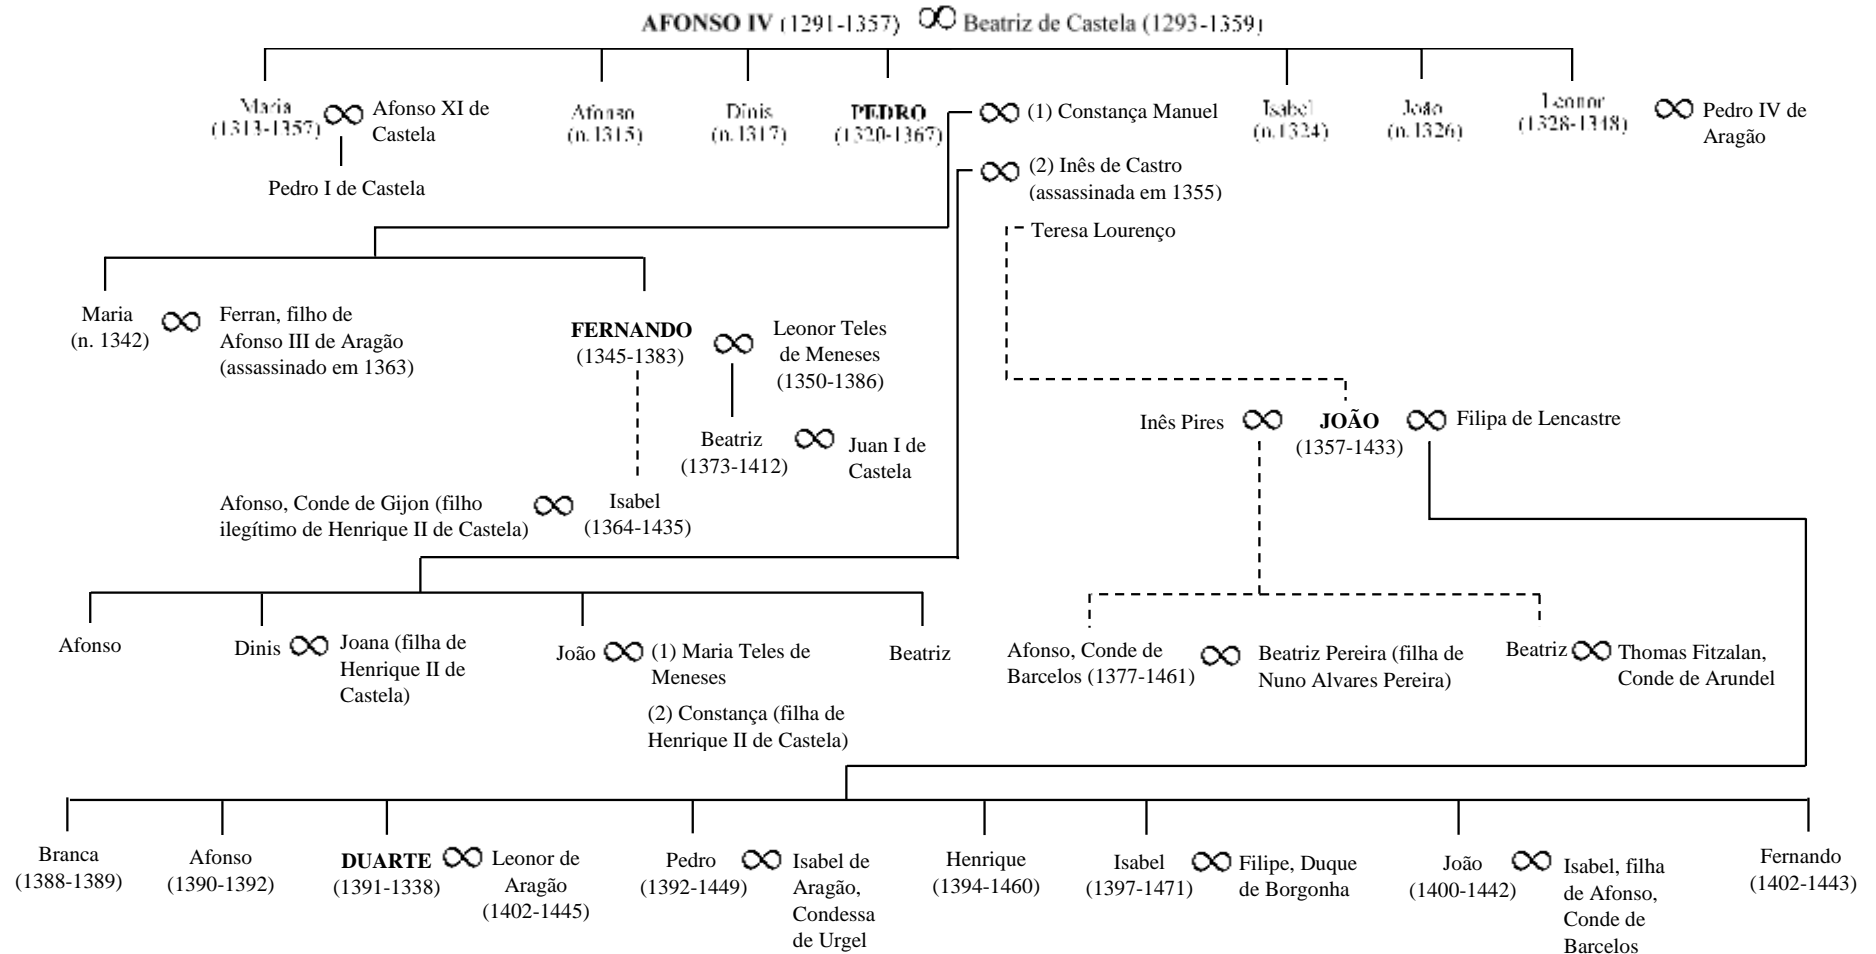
AFONSO IV (1291-1357) ∞ Beatriz de Castela (1293-1359)

Maria (1313-1357) ∞ Afonso XI de Castela

Pedro I de Castela

Afonso (n.1315)

Dinis (n.1317)

PEDRO (1320-1367) ∞ (1) Constança Manuel

∞ (2) Inês de Castro (assassinada em 1355)

Teresa Lourenço

Isabel (n.1324)

João (n.1326)

Leonor (1328-1348) ∞ Pedro IV de Aragão

Maria (n. 1342) ∞ Ferran, filho de Afonso III de Aragão (assassinado em 1363)

FERNANDO (1345-1383) ∞ Leonor Teles de Meneses (1350-1386)

Beatriz (1373-1412) ∞ Juan I de Castela

Afonso, Conde de Gijon (filho ilegítimo de Henrique II de Castela) ∞ Isabel (1364-1435)

Inês Pires ∞ JOÃO (1357-1433) ∞ Filipa de Lencastre

Afonso

Dinis ∞ Joana (filha de Henrique II de Castela)

João ∞ (1) Maria Teles de Meneses
(2) Constança (filha de Henrique II de Castela)

Beatriz

Afonso, Conde de Barcelos (1377-1461) ∞ Beatriz Pereira (filha de Nuno Alvares Pereira)

Beatriz ∞ Thomas Fitzalan, Conde de Arundel

Branca (1388-1389)

Afonso (1390-1392)

DUARTE (1391-1338) ∞ Leonor de Aragão (1402-1445)

Pedro (1392-1449) ∞ Isabel de Aragão, Condessa de Urgel

Henrique (1394-1460)

Isabel (1397-1471) ∞ Filipe, Duque de Borgonha

João (1400-1442) ∞ Isabel, filha de Afonso, Conde de Barcelos

Fernando (1402-1443)